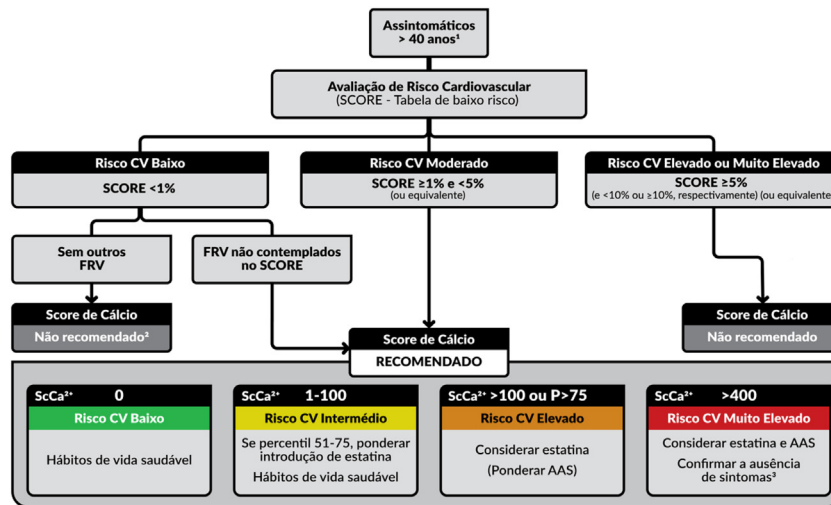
Assintomáticos
> 40 anos¹

Avaliação de Risco Cardiovascular
(SCORE - Tabela de baixo risco)

Risco CV Baixo
SCORE <1%

Risco CV Moderado
SCORE ≥1% e <5%
(ou equivalente)

Risco CV Elevado ou Muito Elevado
SCORE ≥5%
(e <10% ou ≥10%, respectivamente) (ou equivalente)

Sem outros FRV

FRV não contemplados no SCORE

Score de Cálcio
Não recomendado²

Score de Cálcio
RECOMENDADO

Score de Cálcio
Não recomendado

ScCa²⁺ 0
Risco CV Baixo
Hábitos de vida saudável

ScCa²⁺ 1-100
Risco CV Intermédio
Se percentil 51-75, ponderar introdução de estatina
Hábitos de vida saudável

ScCa²⁺ >100 ou P>75
Risco CV Elevado
Considerar estatina
(Ponderar AAS)

ScCa²⁺ >400
Risco CV Muito Elevado
Considerar estatina e AAS
Confirmar a ausência de sintomas³